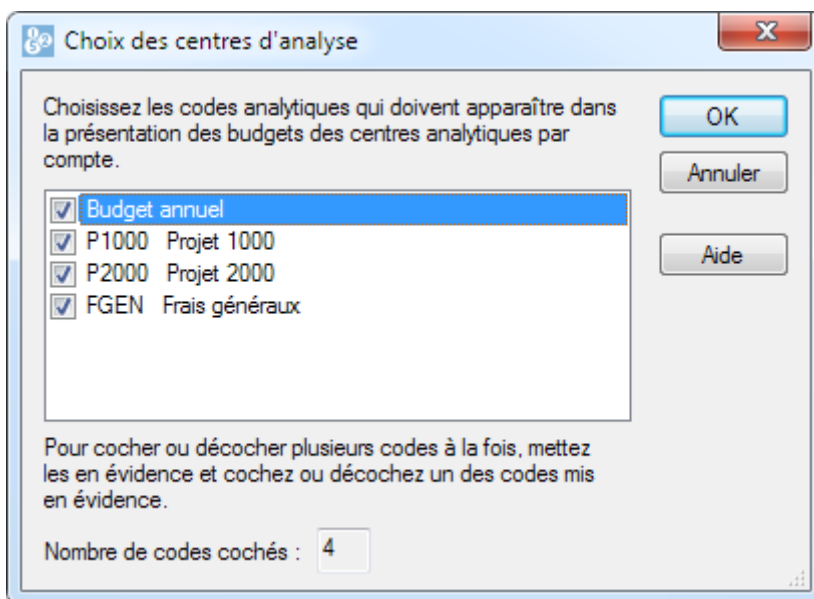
Choix des centres d'analyse

Choisissez les codes analytiques qui doivent apparaître dans la présentation des budgets des centres analytiques par compte.

Budget annuel
P1000 Projet 1000
P2000 Projet 2000
FGEN Frais généraux

Pour cocher ou décocher plusieurs codes à la fois, mettez les en évidence et cochez ou décochez un des codes mis en évidence.

Nombre de codes cochés : 4

OK
Annuler
Aide